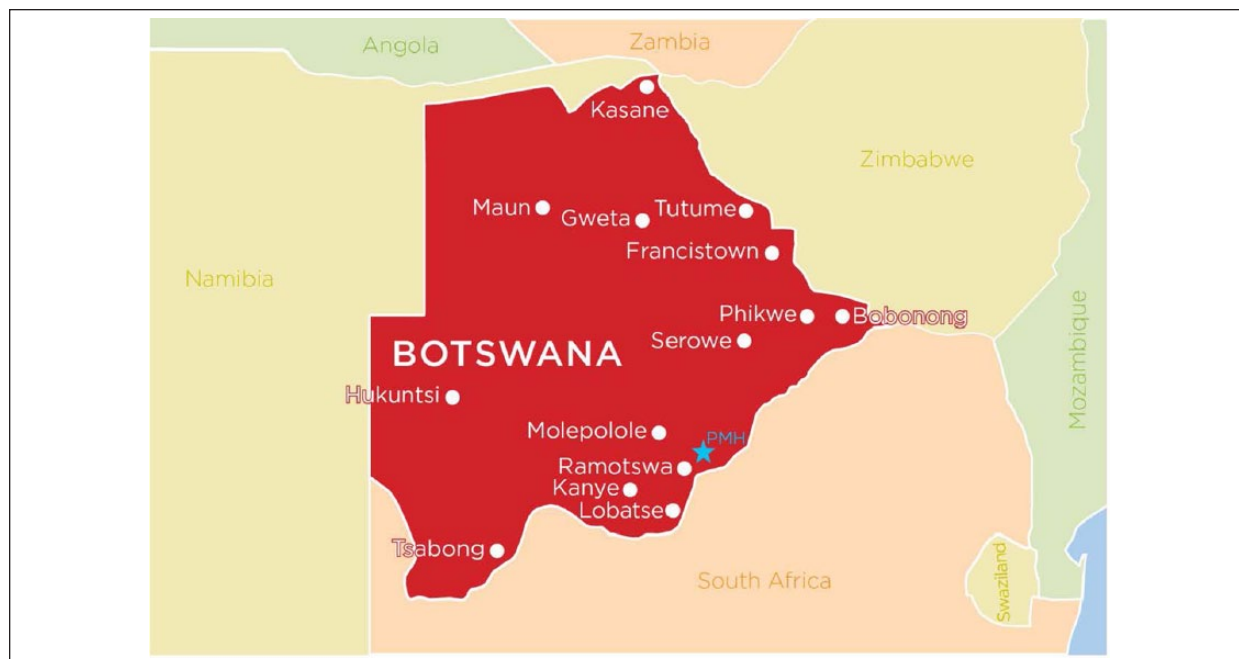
Angola

Zambia

Kasane

Zimbabwe

Maun

Gweta

Tutume

Francistown

Namibia

Phikwe

Bobonong

Mozambique

BOTSWANA

Serowe

Hukuntsi

Molepolole

PMH

Ramotswa

Kanye

Lobatse

Tsabong

South Africa

Swaziland